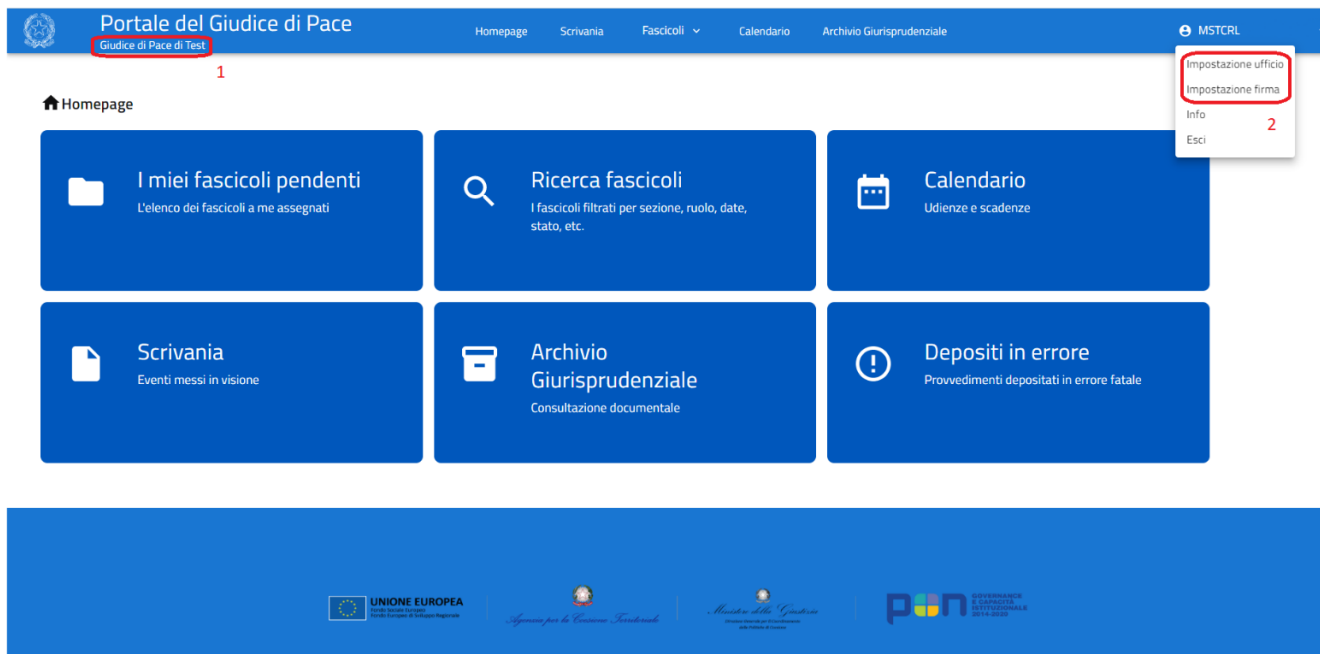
Portale del Giudice di Pace
Giudice di Pace di Test
1

Homepage Scrivania Fascicoli Calendario Archivio Giurisprudenziale

MSTCRL
Impostazione ufficio
Impostazione firma
Info
Esci
2

Homepage

I miei fascicoli pendenti
L'elenco dei fascicoli a me assegnati

Ricerca fascicoli
I fascicoli filtrati per sezione, ruolo, date, stato, etc.

Calendario
Udienze e scadenze

Scrivania
Eventi messi in visione

Archivio Giurisprudenziale
Consultazione documentale

Depositi in errore
Provvedimenti depositati in errore fatale

UNIONE EUROPEA
Fondo Sociale Europeo
Fondo Europeo di Sviluppo Regionale

Agenzia per la Coesione Territoriale

Ministero della Giustizia
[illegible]

PON
GOVERNANCE E CAPACITÀ ISTITUZIONALE 2014-2020